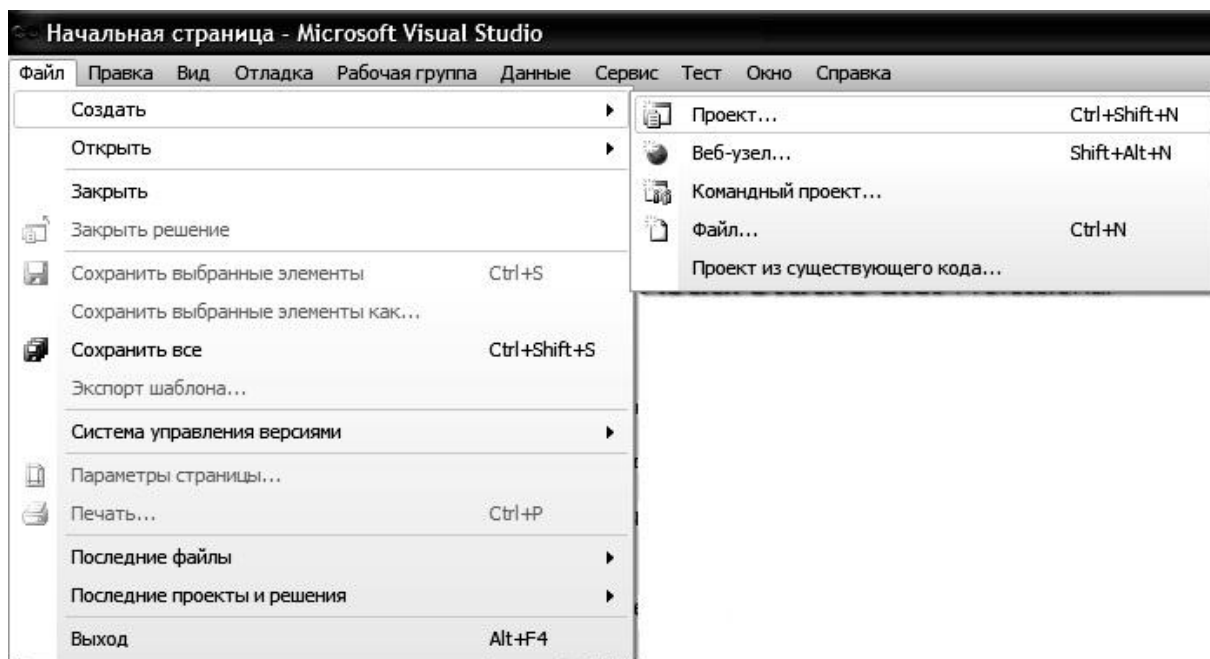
Начальная страница - Microsoft Visual Studio

Файл Правка Вид Отладка Рабочая группа Данные Сервис Тест Окно Справка

Создать
Открыть
Закрыть
Закрыть решение
Сохранить выбранные элементы Ctrl+S
Сохранить выбранные элементы как...
Сохранить все Ctrl+Shift+S
Экспорт шаблона...
Система управления версиями
Параметры страницы...
Печать... Ctrl+P
Последние файлы
Последние проекты и решения
Выход Alt+F4

Проект... Ctrl+Shift+N
Веб-узел... Shift+Alt+N
Командный проект...
Файл... Ctrl+N
Проект из существующего кода...